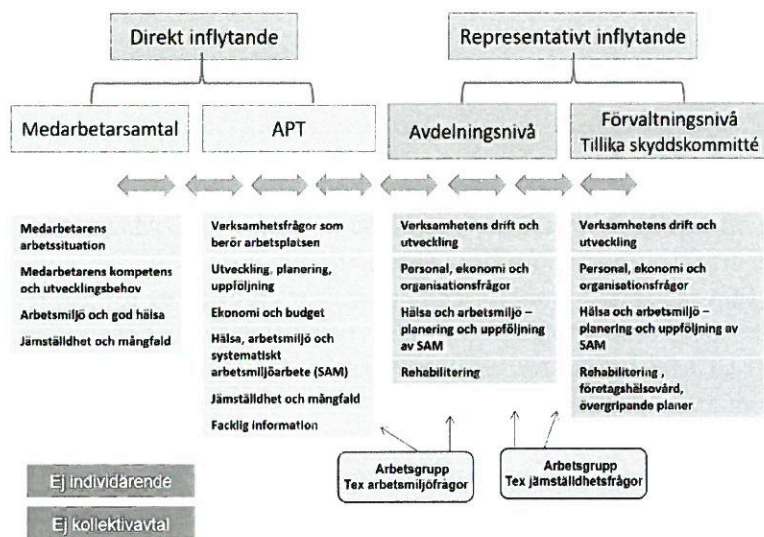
Direkt inflytande

Representativt inflytande

Medarbetarsamtal

APT

Avdelningsnivå

Förvaltningsnivå
Tillika skyddskommitté

Medarbetarens arbetssituation

Medarbetarens kompetens och utvecklingsbehov

Arbetsmiljö och god hälsa

Jämställdhet och mångfald

Verksamhetsfrågor som berör arbetsplatsen

Utveckling, planering, uppföljning

Ekonomi och budget

Hälsa, arbetsmiljö och systematiskt arbetsmiljöarbete (SAM)

Jämställdhet och mångfald

Facklig information

Verksamhetens drift och utveckling

Personal, ekonomi och organisationsfrågor

Hälsa och arbetsmiljö – planering och uppföljning av SAM

Rehabilitering

Verksamhetens drift och utveckling

Personal, ekonomi och organisationsfrågor

Hälsa och arbetsmiljö – planering och uppföljning av SAM

Rehabilitering , företagshälsovård, övergripande planer

Arbetsgrupp
Tex arbetsmiljöfrågor

Arbetsgrupp
Tex jämställdhetsfrågor

Ej individärende

Ej kollektivavtal